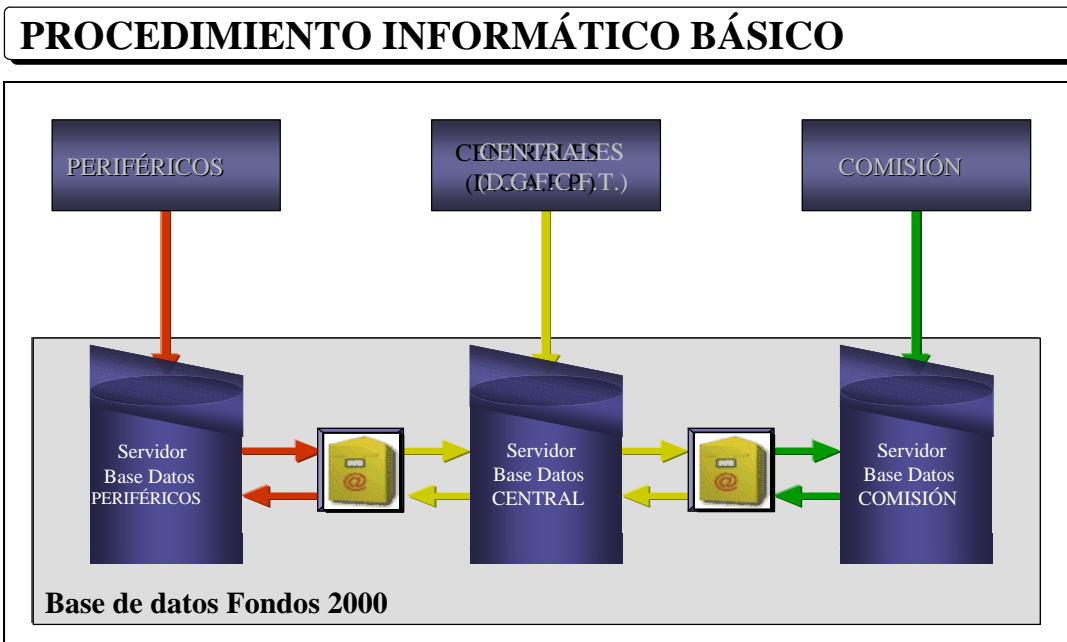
PROCEDIMIENTO INFORMÁTICO BÁSICO

PERIFÉRICOS

CENTRALES
(D.G.F.C.P.T.)

COMISIÓN

Servidor
Base Datos
PERIFÉRICOS

Servidor
Base Datos
CENTRAL

Servidor
Base Datos
COMISIÓN

Base de datos Fondos 2000